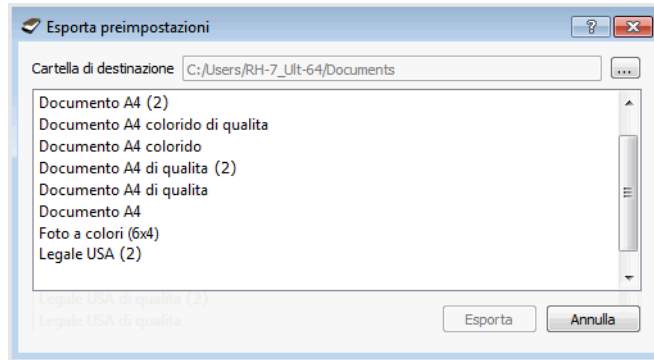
Esporta preimpostazioni

?

Cartella di destinazione C:/Users/RH-7_Ult-64/Documents ...

Documento A4 (2)
Documento A4 colorido di qualita
Documento A4 colorido
Documento A4 di qualita (2)
Documento A4 di qualita
Documento A4
Foto a colori (6x4)
Legale USA (2)
Legale USA di qualita (2)
Legale USA di qualita

Esporta Annulla